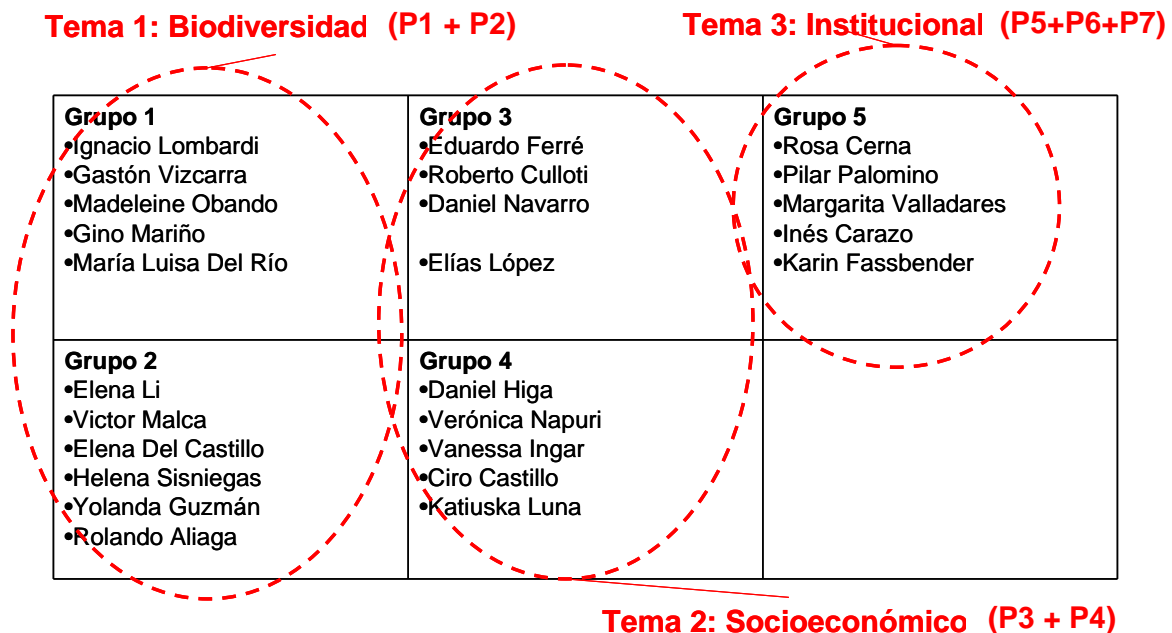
Tema 1: Biodiversidad (P1 + P2)

Tema 3: Institucional (P5+P6+P7)

| Grupo 1<br>•Ignacio Lombardi<br>•Gastón Vizcarra<br>•Madeleine Obando<br>•Gino Mariño<br>•María Luisa Del Río | Grupo 3<br>•Eduardo Ferré<br>•Roberto Culloti<br>•Daniel Navarro<br><br>•Elías López | Grupo 5<br>•Rosa Cerna<br>•Pilar Palomino<br>•Margarita Valladares<br>•Inés Carazo<br>•Karin Fassbender |
|---|---|---|
| Grupo 2<br>•Elena Li<br>•Victor Malca<br>•Elena Del Castillo<br>•Helena Sisniegas<br>•Yolanda Guzmán<br>•Rolando Aliaga | Grupo 4<br>•Daniel Higa<br>•Verónica Napuri<br>•Vanessa Ingar<br>•Ciro Castillo<br>•Katiuska Luna | |

Tema 2: Socioeconómico (P3 + P4)